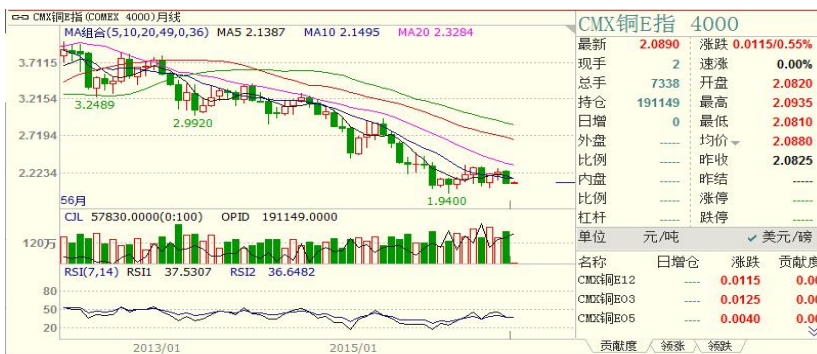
CMX铜E指(COMEX 4000)月线
MA组合(5,10,20,49,0,36) MA5 2.1387 MA10 2.1495 MA20 2.3284
3.7115
3.2154
2.7194
2.2234
3.2489
2.9920
1.9400
56月
CJL 57830.0000(0:100) OPID 191149.0000
120万
RSI(7,14) RSI1 37.5307 RSI2 36.6482
80
50
20
2013/01
2015/01

CMX铜E指 4000

| 最新 | 2.0890 | 涨跌 | 0.0115/0.55% |
|---|---|---|---|
| 现手 | 2 | 速涨 | 0.00% |
| 总手 | 7338 | 开盘 | 2.0820 |
| 持仓 | 191149 | 最高 | 2.0935 |
| 日增 | 0 | 最低 | 2.0810 |
| 外盘 | ---- | 均价 | 2.0880 |
| 比例 | ---- | 昨收 | 2.0825 |
| 内盘 | ---- | 昨结 | ---- |
| 比例 | ---- | 涨停 | ---- |
| 杠杆 | ---- | 跌停 | ---- |

单位 元/吨 ✔美元/磅

| 名称 | 日增仓 | 涨跌 | 贡献度 |
|---|---|---|---|
| CMX铜E12 | ---- | 0.0115 | 0.0 |
| CMX铜E03 | ---- | 0.0125 | 0.0 |
| CMX铜E05 | ---- | 0.0040 | 0.0 |

贡献度 领涨 领跌